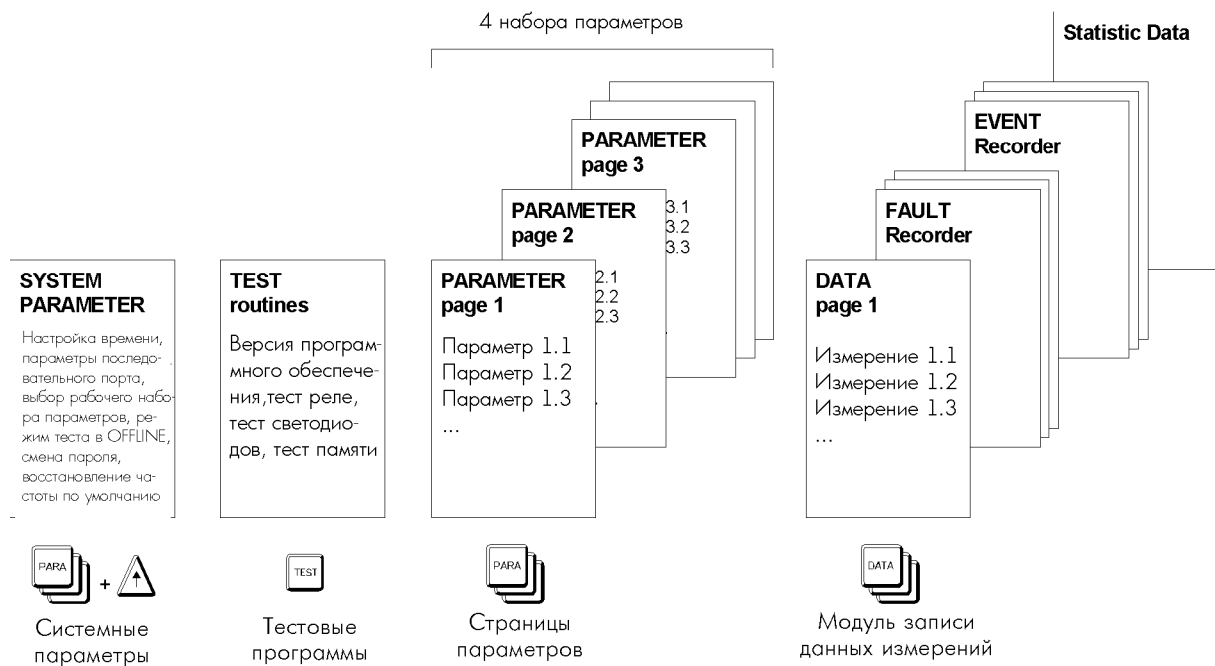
4 набора параметров

Statistic Data

PARAMETER page 3

3.1
3.2
3.3

PARAMETER page 2

2.1
2.2
2.3

EVENT Recorder

FAULT Recorder

SYSTEM PARAMETER

Настройка времени, параметры последовательного порта, выбор рабочего набора параметров, режим теста в OFFLINE, смена пароля, восстановление частоты по умолчанию

TEST routines

Версия программного обеспечения,тест реле, тест светодиодов, тест памяти

PARAMETER page 1

Параметр 1.1
Параметр 1.2
Параметр 1.3
...

DATA page 1

Измерение 1.1
Измерение 1.2
Измерение 1.3
...

PARA + 

Системные параметры

TEST

Тестовые программы

PARA

Страницы параметров

DATA

Модуль записи данных измерений